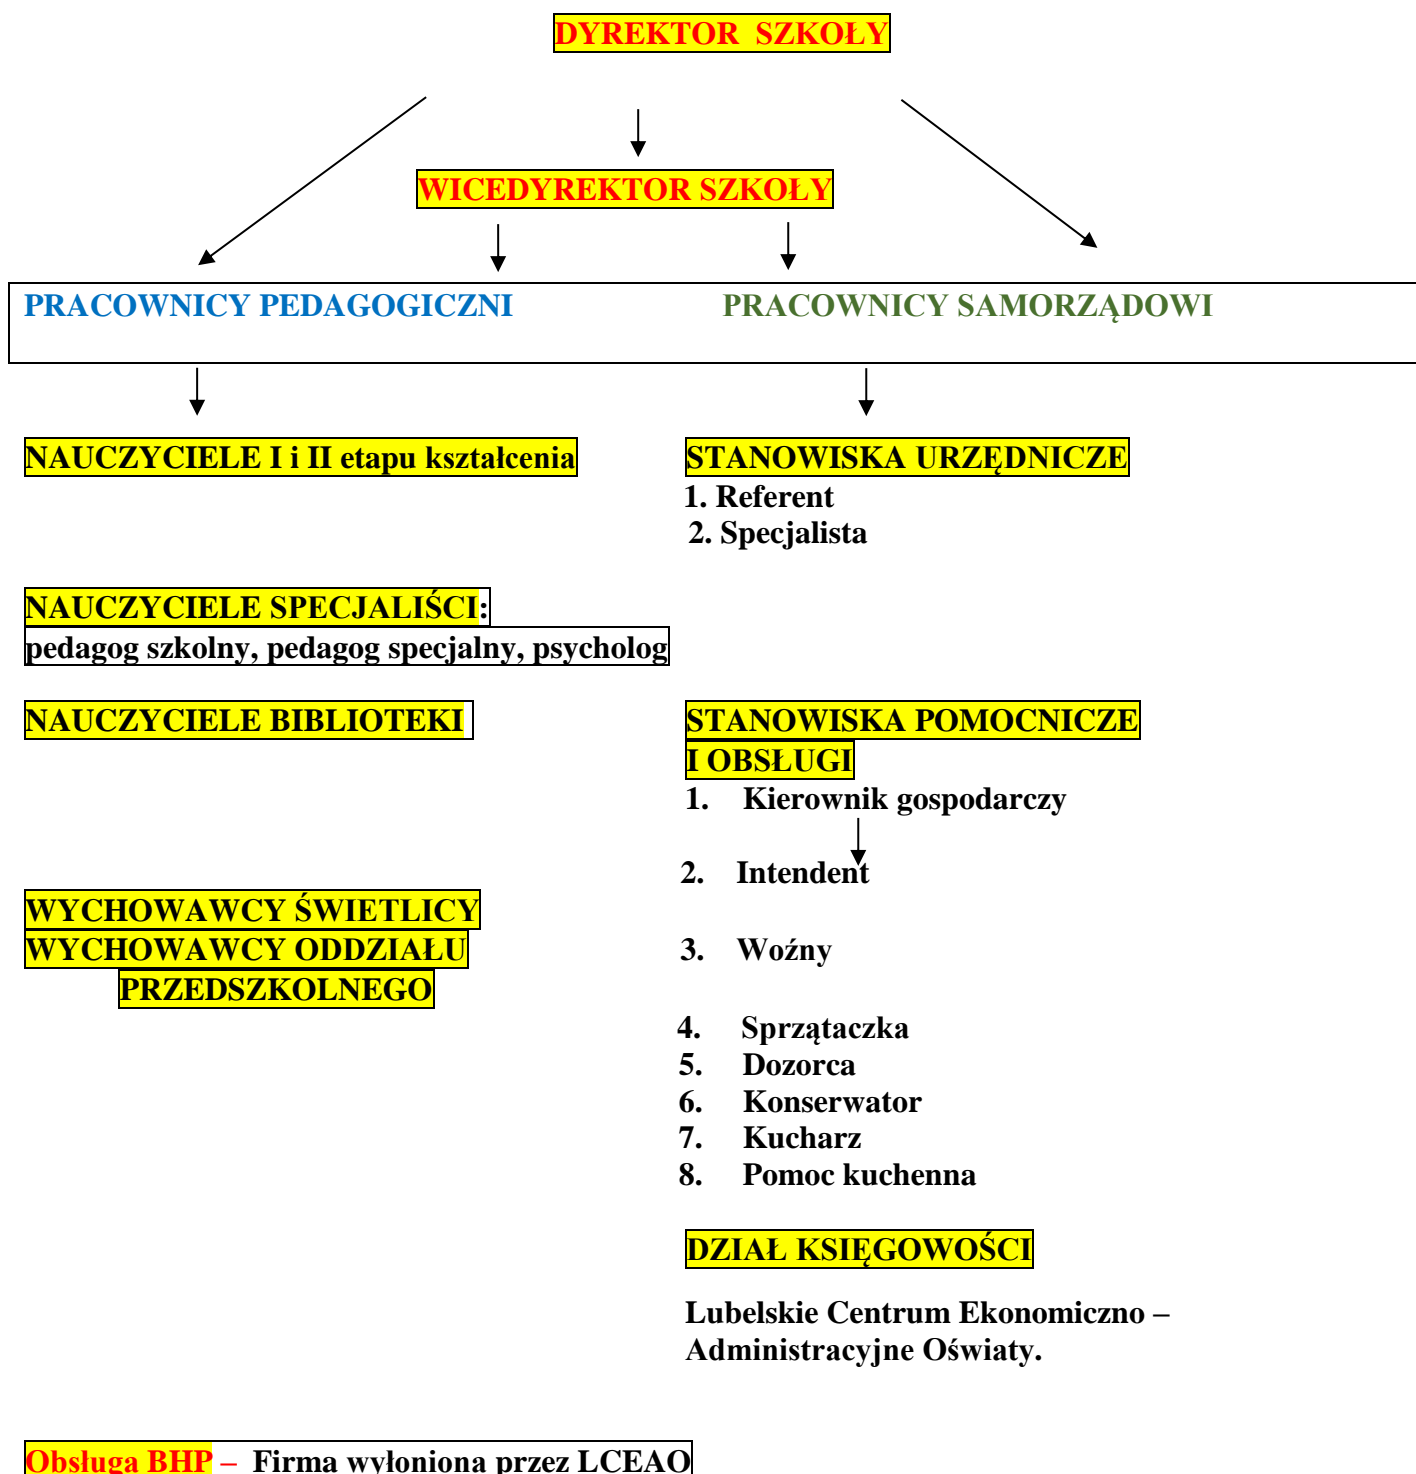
DYREKTOR SZKOŁY

WICEDYREKTOR SZKOŁY

PRACOWNICY PEDAGOGICZNI

PRACOWNICY SAMORZĄDOWI

NAUCZYCIELE I i II etapu kształcenia

NAUCZYCIELE SPECJALIŚCI:
pedagog szkolny, pedagog specjalny, psycholog

NAUCZYCIELE BIBLIOTEKI

WYCHOWAWCY ŚWIETLICY
WYCHOWAWCY ODDZIAŁU PRZEDSZKOLNEGO

STANOWISKA URZĘDNICZE
1. Referent
2. Specjalista

STANOWISKA POMOCNICZE I OBSŁUGI
1. Kierownik gospodarczy
2. Intendent
3. Woźny
4. Sprzątaczka
5. Dozorca
6. Konserwator
7. Kucharz
8. Pomoc kuchenna

DZIAŁ KSIĘGOWOŚCI

Lubelskie Centrum Ekonomiczno – Administracyjne Oświaty.

Obsługa BHP – Firma wyłoniona przez LCEAO